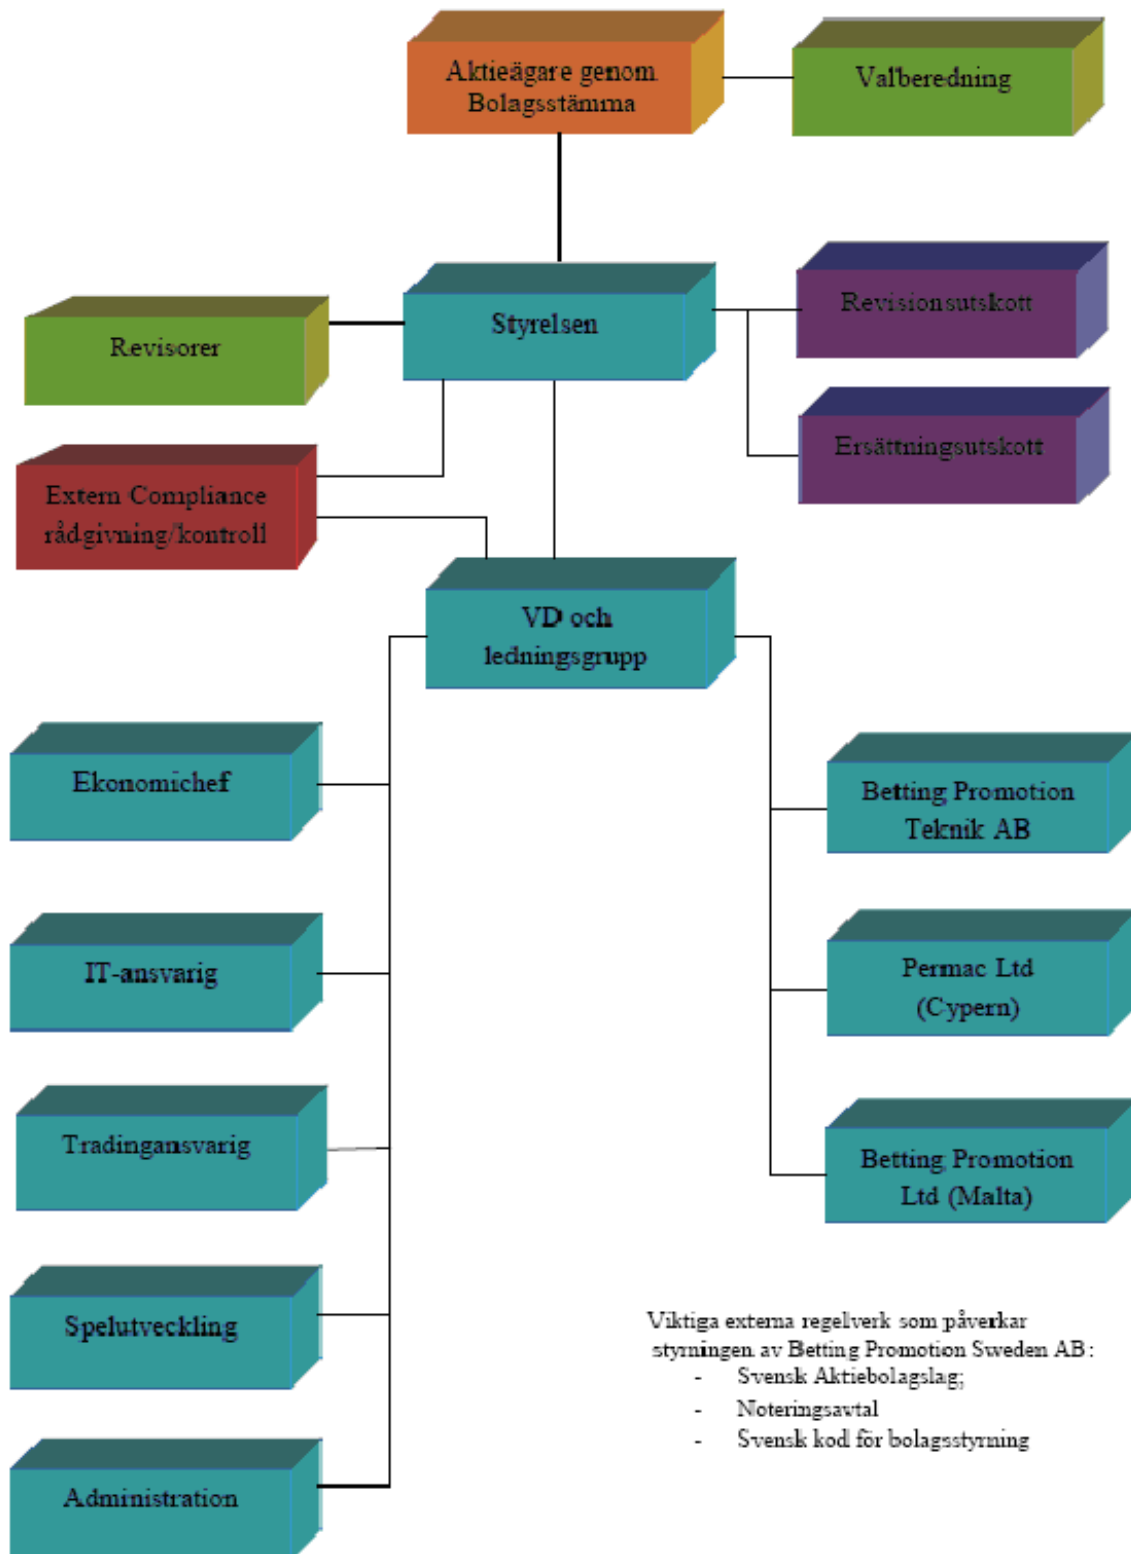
Aktieägare genom Bolagsstämma

Valberedning

Revisorer

Styrelsen

Revisionsutskott

Ersättningsutskott

Extern Compliance rådgivning/kontroll

VD och ledningsgrupp

Ekonomichef

IT-ansvarig

Tradingansvarig

Spelutveckling

Administration

Betting Promotion Teknik AB

Permac Ltd (Cypern)

Betting Promotion Ltd (Malta)

Viktiga externa regelverk som påverkar styrningen av Betting Promotion Sweden AB:
- Svensk Aktiebolagslag;
- Noteringsavtal
- Svensk kod för bolagsstyrning